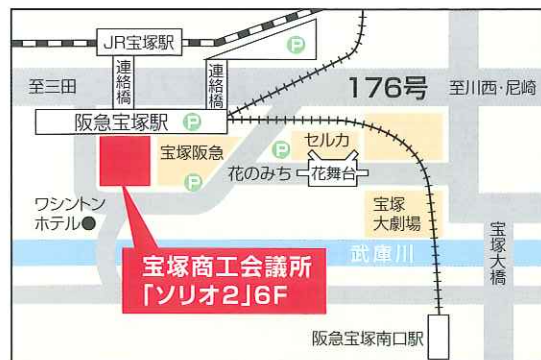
JR宝塚駅

P

至三田

連絡橋

連絡橋

176号

至川西・尼崎

阪急宝塚駅

P

セルカ

宝塚阪急

P

花のみち

花舞台

ワシントンホテル

宝塚大劇場

武庫川

宝塚大橋

宝塚商工会議所
「ソリオ2」6F

阪急宝塚南口駅